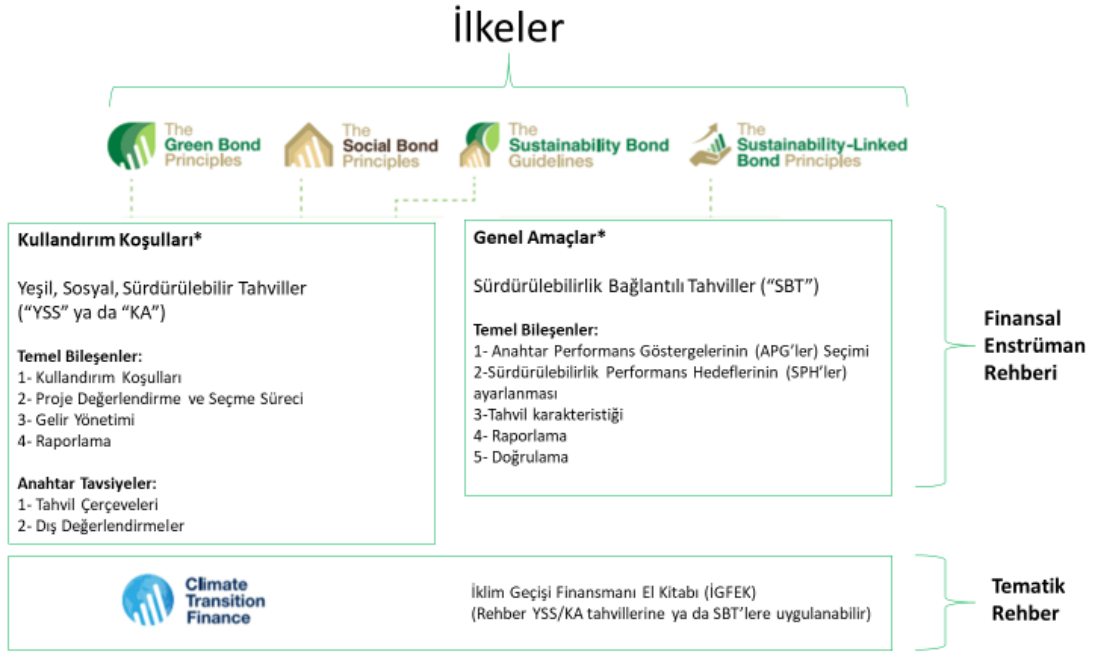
İlkeler

The Green Bond Principles

The Social Bond Principles

The Sustainability Bond Guidelines

The Sustainability-Linked Bond Principles

Kullandırım Koşulları*

Yeşil, Sosyal, Sürdürülebilir Tahviller (“YSS” ya da “KA”)

Temel Bileşenler:
1- Kullandırım Koşulları
2- Proje Değerlendirme ve Seçme Süreci
3- Gelir Yönetimi
4- Raporlama

Anahtar Tavsiyeler:
1- Tahvil Çerçeveleri
2- Dış Değerlendirmeler

Genel Amaçlar*

Sürdürülebilirlik Bağlantılı Tahviller (“SBT”)

Temel Bileşenler:
1- Anahtar Performans Göstergelerinin (APG’ler) Seçimi
2-Sürdürülebilirlik Performans Hedeflerinin (SPH’ler) ayarlanması
3-Tahvil karakteristiği
4- Raporlama
5- Doğrulama

Finansal Enstrüman Rehberi

Climate Transition Finance

İklim Geçişi Finansmanı El Kitabı (İGFEK)
(Rehber YSS/KA tahvillerine ya da SBT’lere uygulanabilir)

Tematik Rehber